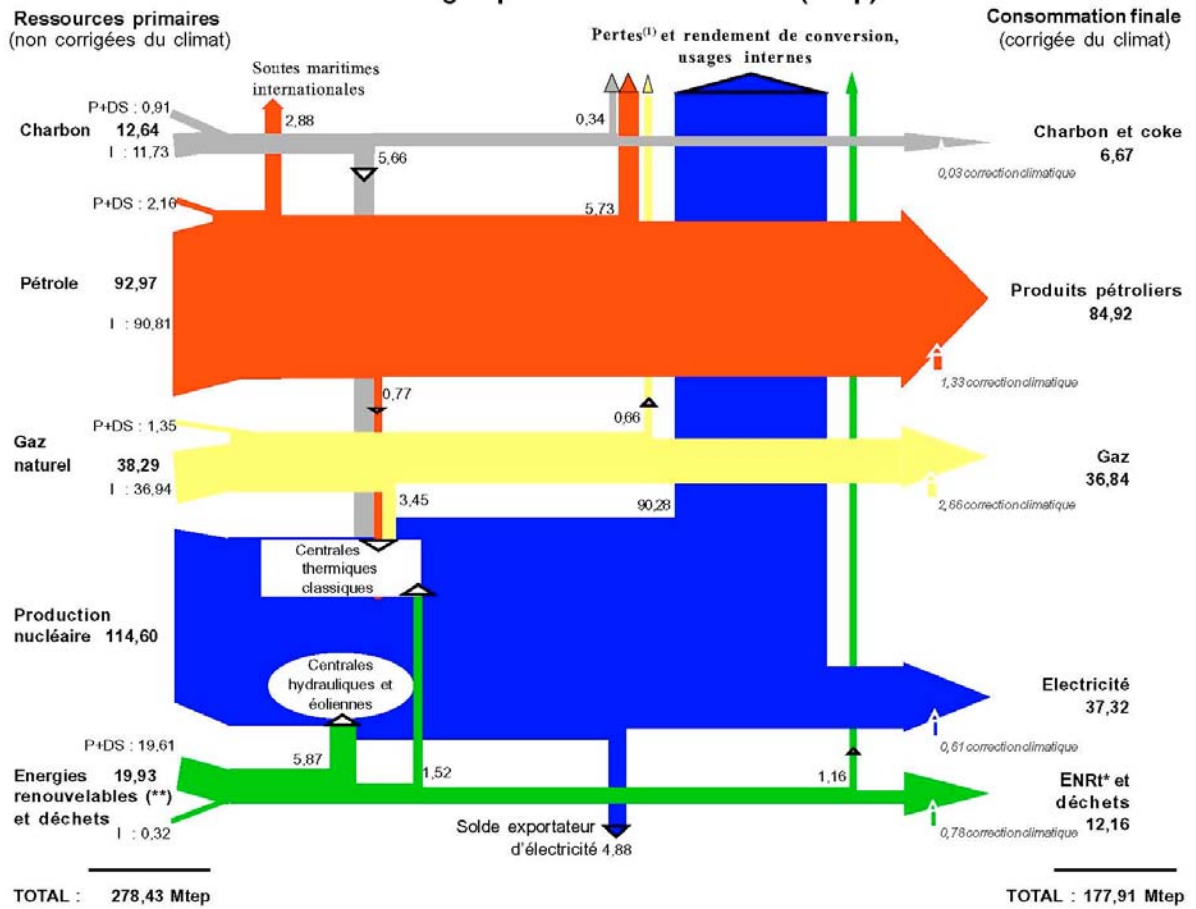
Ressources primaires
(non corrigées du climat)

Consommation finale
(corrigée du climat)

Pertes$^{(1)}$ et rendement de conversion, usages internes

Soutes maritimes internationales

P+DS : 0,91
Charbon 12,64
I : 11,73

2,88

0,34

5,66

Charbon et coke
6,67
0,03 correction climatique

P+DS : 2,16

5,73

Pétrole 92,97
I : 90,81

Produits pétroliers
84,92
1,33 correction climatique

0,77

0,66

P+DS : 1,35
Gaz naturel 38,29
I : 36,94

Gaz
36,84
2,66 correction climatique

3,45

90,28

Centrales thermiques classiques

Production nucléaire 114,60

Centrales hydrauliques et éoliennes

Electricité
37,32
0,61 correction climatique

P+DS : 19,61

5,87

1,52

1,16

Energies renouvelables (**) et déchets 19,93
I : 0,32

ENRt* et déchets
12,16
0,78 correction climatique

Solde exportateur d'électricité 4,88

TOTAL : 278,43 Mtep

TOTAL : 177,91 Mtep